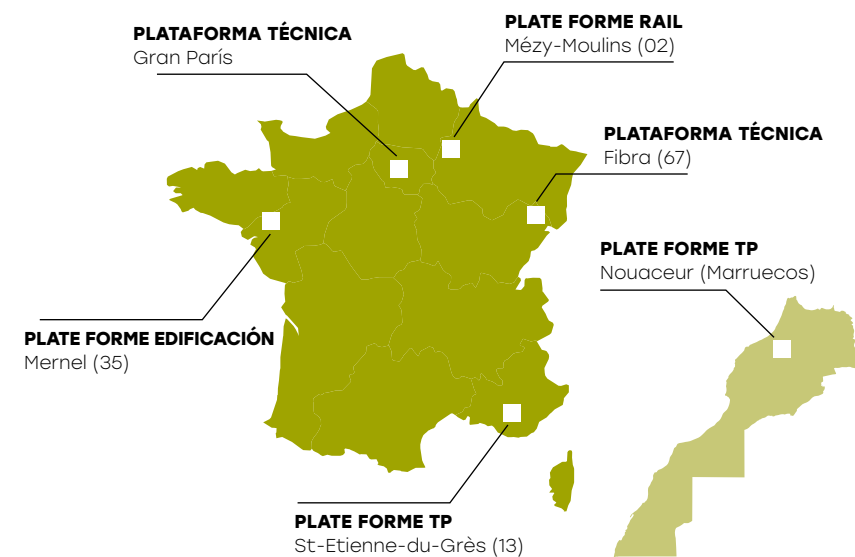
PLATAFORMA TÉCNICA
Gran París

PLATE FORME RAIL
Mézy-Moulins (02)

PLATAFORMA TÉCNICA
Fibra (67)

PLATE FORME TP
Nouaceur (Marruecos)

PLATE FORME EDIFICACIÓN
Mernel (35)

PLATE FORME TP
St-Etienne-du-Grès (13)